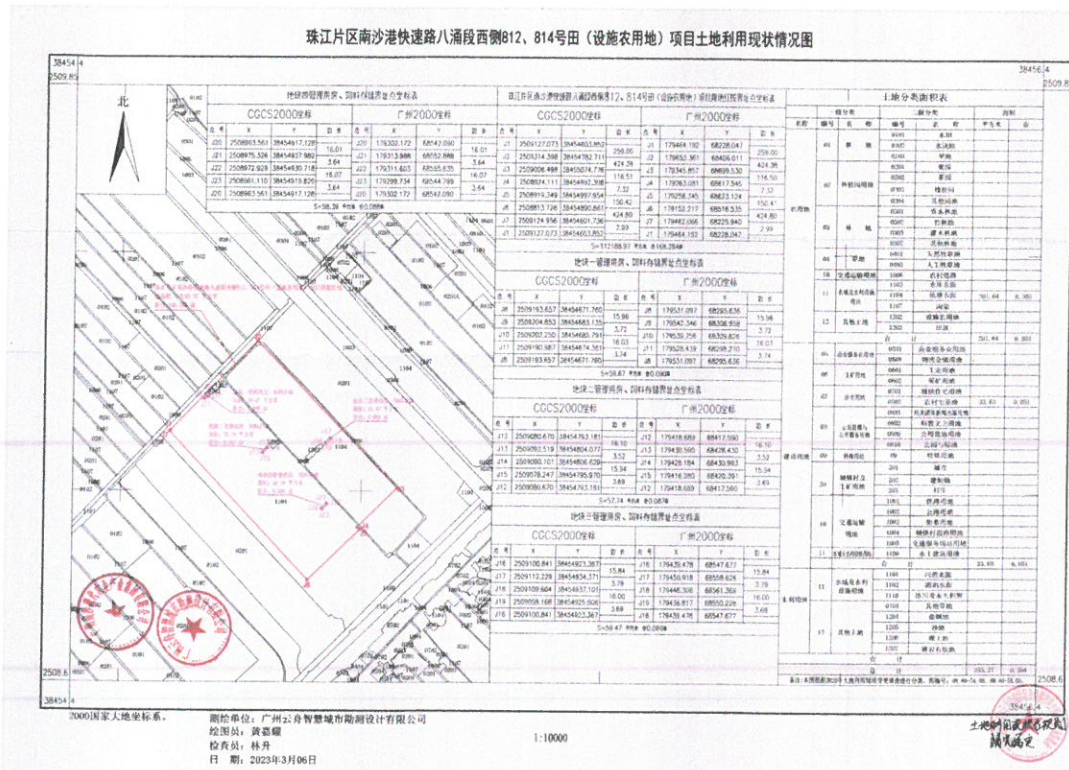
珠江片区南沙港快速路八涌段西侧812、814号田（设施农用地）项目土地利用现状情况图

38456.4
2509.8
38456.4
2509.8
2508.6
38454.4
2508.6
38456.4

北

地块四管理用房、饲料存储房点坐标表

| CGCS2000坐标 | | | 广州2000坐标 | | |
|---|---|---|---|---|---|
| J20 | 2508963.561 | 38454917.128 | J20 | 179302.172 | 68542.090 |
| J21 | 2508975.326 | 38454937.982 | J21 | 179313.888 | 68552.888 |
| J22 | 2508972.928 | 38454930.718 | J22 | 179311.603 | 68555.635 |
| J23 | 2508961.110 | 38454919.826 | J23 | 179299.734 | 68544.799 |
| J20 | 2508963.561 | 38454917.128 | J20 | 179302.172 | 68542.090 |

S=58.29 平方米 合0.0858亩

珠江片区南沙港快速路八涌段西侧812、814号田（设施农用地）项目用地界址点坐标表

| CGCS2000坐标 | | | 广州2000坐标 | | | |
|---|---|---|---|---|---|---|
| J1 | 2509127.073 | 38454660.852 | J1 | 179464.192 | 68228.047 | 259.00 |
| J2 | 2509314.398 | 38454782.711 | J2 | 179652.361 | 68406.011 | 424.39 |
| J3 | 2509006.498 | 38455074.776 | J3 | 179345.857 | 68699.530 | 116.51 |
| J4 | 2508924.111 | 38454992.388 | J4 | 179263.081 | 68617.545 | 7.32 |
| J5 | 2508919.349 | 38454997.654 | J5 | 179258.345 | 68623.124 | 150.47 |
| J6 | 2508813.726 | 38454890.847 | J6 | 179152.217 | 68516.335 | 424.80 |
| J7 | 2509124.956 | 38454601.736 | J7 | 179462.066 | 68225.942 | 2.99 |
| J1 | 2509127.073 | 38454660.852 | J1 | 179464.192 | 68228.047 | |

S=112188.97 平方米 合168.2844亩

地块一管理用房、饲料存储房点坐标表

| CGCS2000坐标 | | | 广州2000坐标 | | | |
|---|---|---|---|---|---|---|
| J8 | 2509193.657 | 38454671.760 | J8 | 179531.097 | 68295.636 | 15.96 |
| J9 | 2509204.853 | 38454683.135 | J9 | 179542.346 | 68306.958 | 3.72 |
| J10 | 2509202.250 | 38454685.791 | J10 | 179539.756 | 68309.626 | 16.03 |
| J11 | 2509190.987 | 38454674.384 | J11 | 179528.439 | 68298.210 | 3.74 |
| J8 | 2509193.657 | 38454671.760 | J8 | 179531.097 | 68295.636 | |

S=58.67 平方米 合0.0880亩

地块二管理用房、饲料存储房点坐标表

| CGCS2000坐标 | | | 广州2000坐标 | | | |
|---|---|---|---|---|---|---|
| J12 | 2509080.670 | 38454793.181 | J12 | 179418.689 | 68417.590 | 16.10 |
| J13 | 2509092.519 | 38454804.077 | J13 | 179430.590 | 68428.430 | 3.52 |
| J14 | 2509090.101 | 38454806.629 | J14 | 179428.184 | 68430.993 | 15.34 |
| J15 | 2509078.247 | 38454795.970 | J15 | 179416.280 | 68420.291 | 3.69 |
| J12 | 2509080.670 | 38454793.181 | J12 | 179418.689 | 68417.590 | |

S=57.74 平方米 合0.0866亩

地块三管理用房、饲料存储房点坐标表

| CGCS2000坐标 | | | 广州2000坐标 | | | |
|---|---|---|---|---|---|---|
| J16 | 2509100.841 | 38454923.367 | J16 | 179439.476 | 68547.677 | 15.84 |
| J17 | 2509112.228 | 38454934.371 | J17 | 179450.918 | 68558.626 | 3.79 |
| J18 | 2509109.604 | 38454937.105 | J18 | 179448.306 | 68561.369 | 16.00 |
| J19 | 2509098.166 | 38454925.926 | J19 | 179436.817 | 68550.226 | 3.69 |
| J16 | 2509100.841 | 38454923.367 | J16 | 179439.476 | 68547.677 | |

S=58.47 平方米 合0.0877亩

土地分类面积表

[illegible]

注：本图数据采用2019年土地利用现状变更调查成果，图斑编号为……

2000国家大地坐标系。

测绘单位：广州云舟智慧城市勘测设计有限公司
绘图员：黄嘉耀
检查员：林丹
日 期：2023年3月06日

1:10000

土地利用现状测绘专用章
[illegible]